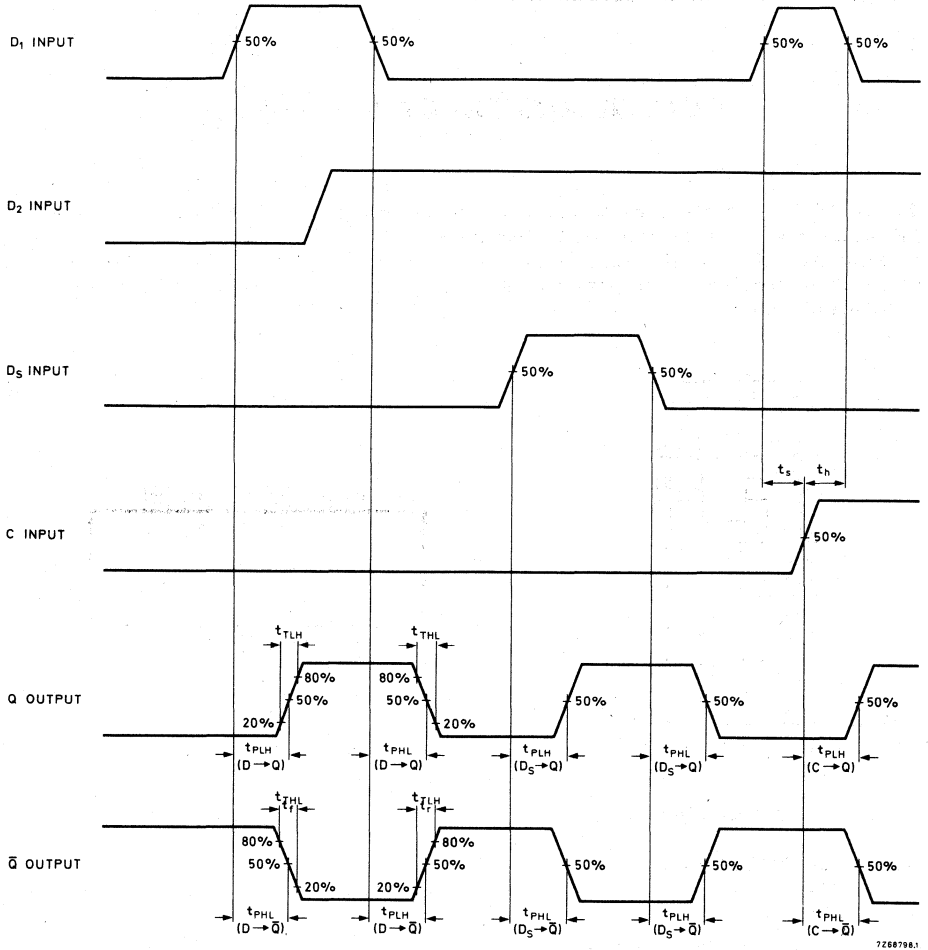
$D_1$ INPUT
50%
50%
50%
50%

$D_2$ INPUT

$D_S$ INPUT
50%
50%

$t_s$
$t_h$

C INPUT
50%

$t_{TLH}$
$t_{THL}$
Q OUTPUT
80%
50%
20%
80%
50%
20%
50%
50%
50%
$t_{PLH}$ $(D \rightarrow Q)$
$t_{PHL}$ $(D \rightarrow Q)$
$t_{PLH}$ $(D_S \rightarrow Q)$
$t_{PHL}$ $(D_S \rightarrow Q)$
$t_{PLH}$ $(C \rightarrow Q)$

$t_{THL}$
$t_f$
$t_{TLH}$
$t_r$
$\overline{Q}$ OUTPUT
80%
50%
20%
20%
80%
50%
50%
50%
50%
$t_{PHL}$ $(D \rightarrow \overline{Q})$
$t_{PLH}$ $(D \rightarrow \overline{Q})$
$t_{PHL}$ $(D_S \rightarrow \overline{Q})$
$t_{PLH}$ $(D_S \rightarrow \overline{Q})$
$t_{PHL}$ $(C \rightarrow \overline{Q})$

7Z68798.1